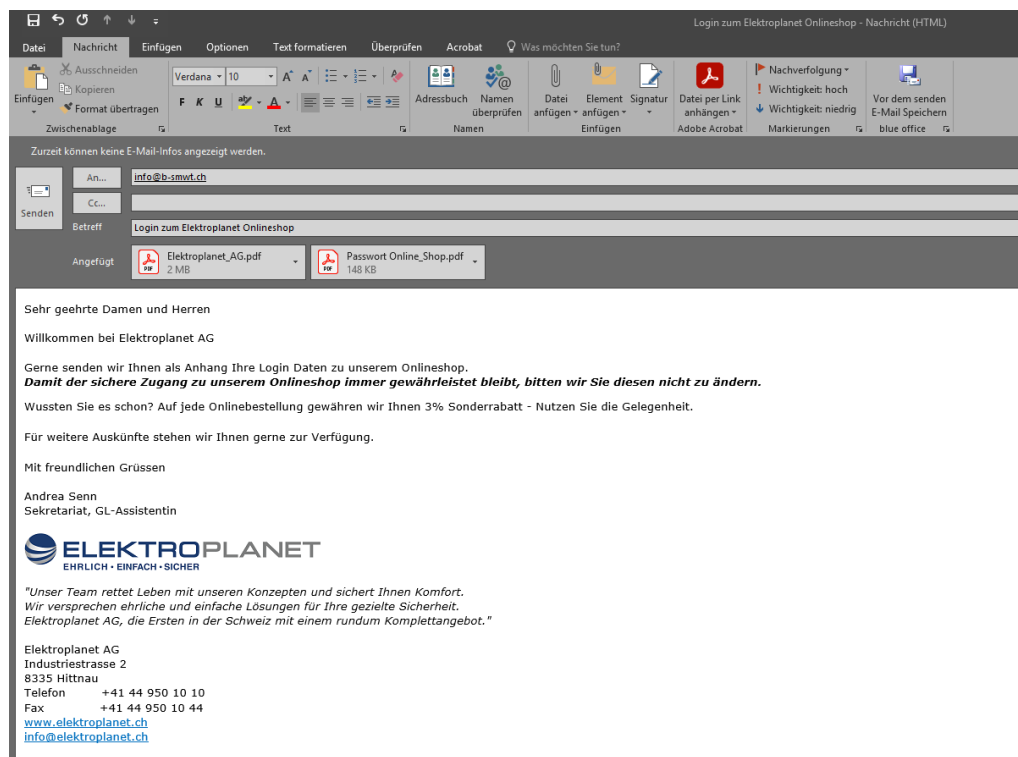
Login zum Elektroplanet Onlineshop - Nachricht (HTML)

Datei Nachricht Einfügen Optionen Text formatieren Überprüfen Acrobat Was möchten Sie tun?

Einfügen Ausschneiden Kopieren Format übertragen Zwischenablage

Verdana 10 F K U Text

Adressbuch Namen überprüfen Namen

Datei anfügen Element anfügen Signatur Einfügen

Datei per Link anhängen Adobe Acrobat

Nachverfolgung Wichtigkeit: hoch Wichtigkeit: niedrig Markierungen

Vor dem senden E-Mail Speichern blue office

Zurzeit können keine E-Mail-Infos angezeigt werden.

Senden

An... info@b-smwt.ch

Cc...

Betreff Login zum Elektroplanet Onlineshop

Angefügt Elektroplanet_AG.pdf 2 MB Passwort Online_Shop.pdf 148 KB

Sehr geehrte Damen und Herren

Willkommen bei Elektroplanet AG

Gerne senden wir Ihnen als Anhang Ihre Login Daten zu unserem Onlineshop.
***Damit der sichere Zugang zu unserem Onlineshop immer gewährleistet bleibt, bitten wir Sie diesen nicht zu ändern.***

Wussten Sie es schon? Auf jede Onlinebestellung gewähren wir Ihnen 3% Sonderrabatt - Nutzen Sie die Gelegenheit.

Für weitere Auskünfte stehen wir Ihnen gerne zur Verfügung.

Mit freundlichen Grüssen

Andrea Senn
Sekretariat, GL-Assistentin

ELEKTROPLANET
EHRLICH · EINFACH · SICHER

"Unser Team rettet Leben mit unseren Konzepten und sichert Ihnen Komfort.
Wir versprechen ehrliche und einfache Lösungen für Ihre gezielte Sicherheit.
Elektroplanet AG, die Ersten in der Schweiz mit einem rundum Komplettangebot."

Elektroplanet AG
Industriestrasse 2
8335 Hittnau
Telefon +41 44 950 10 10
Fax +41 44 950 10 44
www.elektroplanet.ch
info@elektroplanet.ch